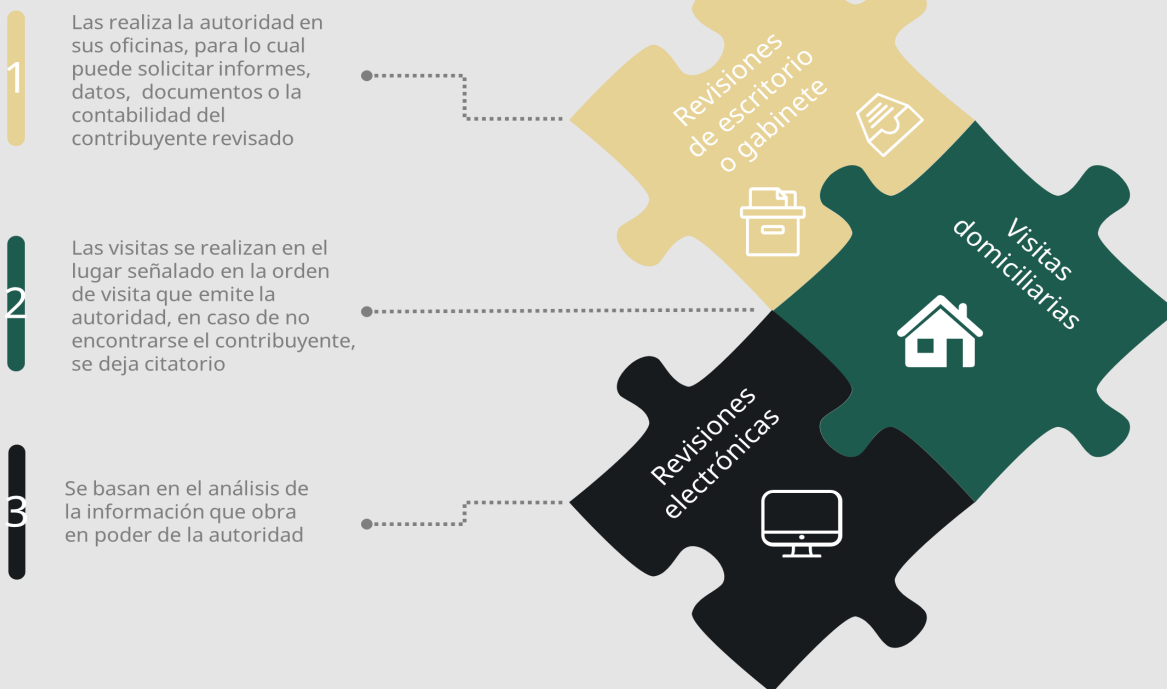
1

Las realiza la autoridad en sus oficinas, para lo cual puede solicitar informes, datos, documentos o la contabilidad del contribuyente revisado

Revisiones de escritorio o gabinete

2

Las visitas se realizan en el lugar señalado en la orden de visita que emite la autoridad, en caso de no encontrarse el contribuyente, se deja citatorio

Visitas domiciliarias

3

Se basan en el análisis de la información que obra en poder de la autoridad

Revisiones electrónicas